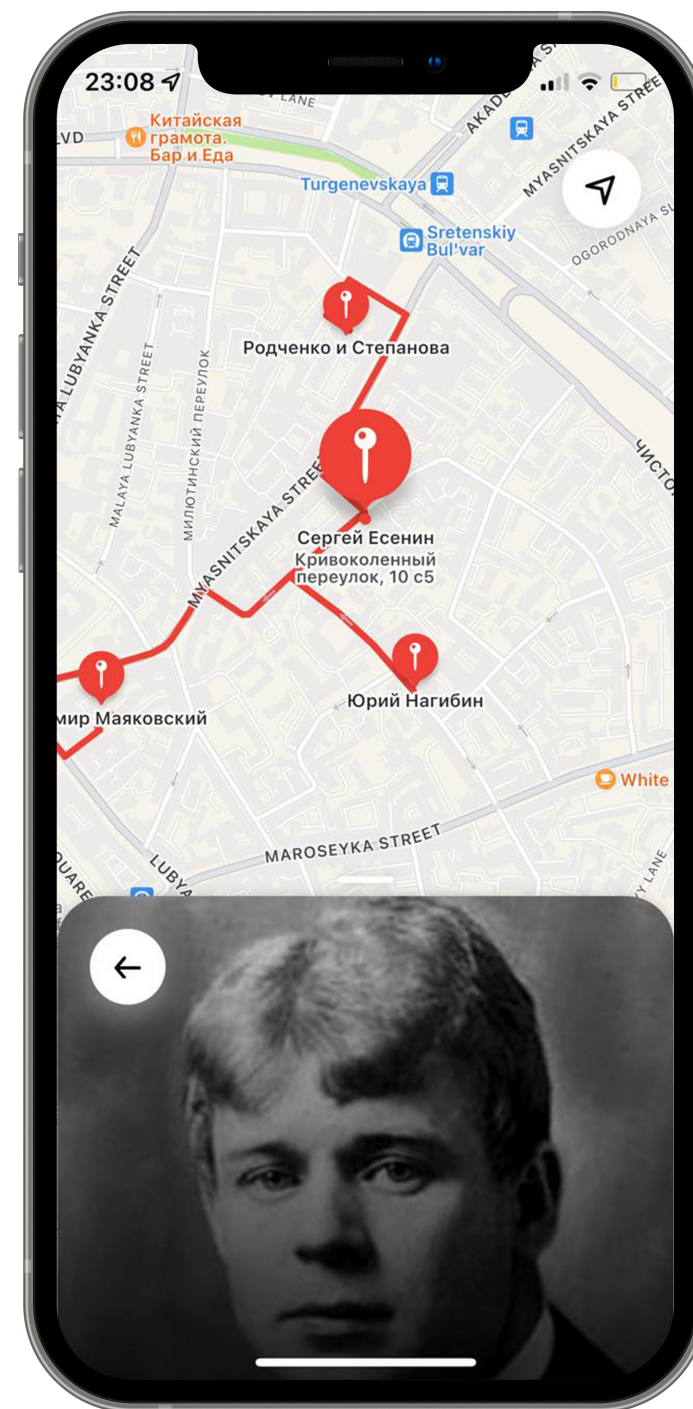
23:08

LANE

LVD

Китайская грамота. Бар и Еда

AKAD

MYASNITSKAYA STREE

Turgenevskaya

Sretenskiy Bul'var

OGORODNAYA SL

Родченко и Степанова

LUBYANKA STREET

MALAYA LUBYANKA STREET

МИЛЮТИНСКИЙ ПЕРЕУЛОК

MYASNITSKAYA STREE

ЧИСТО

Сергей Есенин

Кривоколенный переулок, 10 с5

мир Маяковский

Юрий Нагибин

White

MAROSEYKA STREET

LUBYA

QUARE

Y LANE